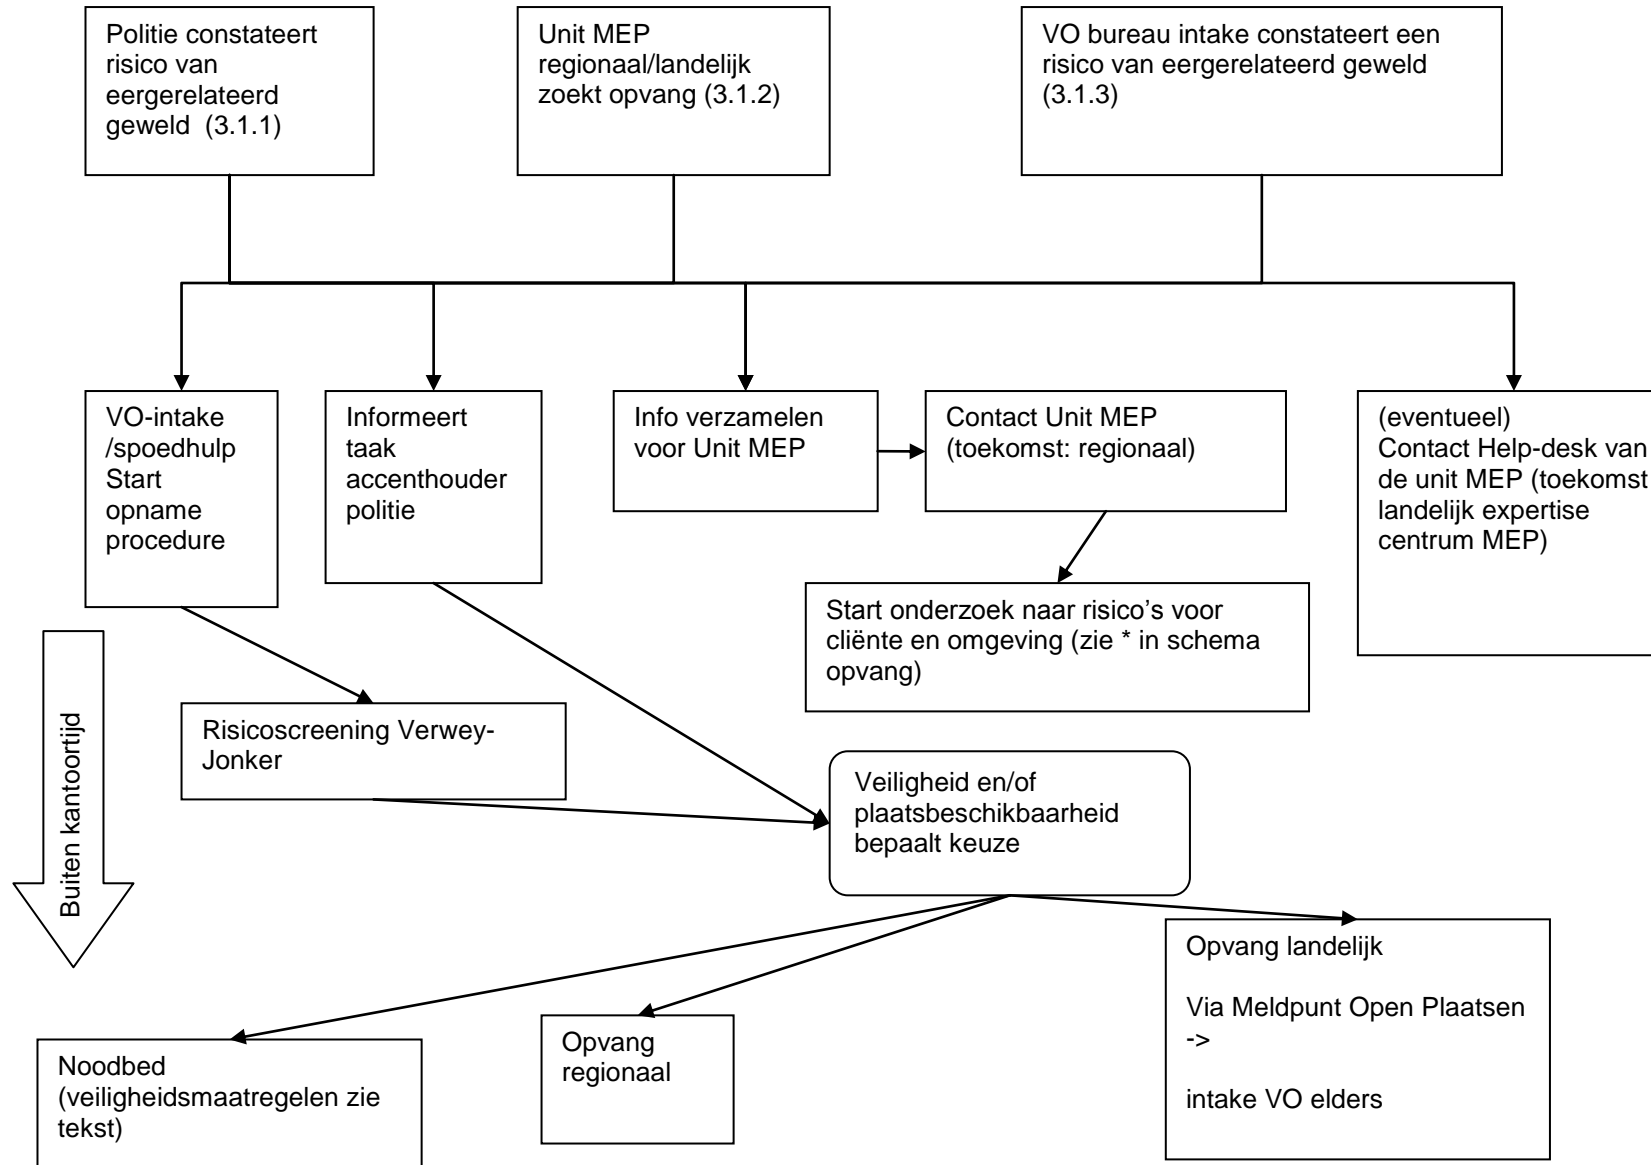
Politie constateert risico van eergerelateerd geweld (3.1.1)

Unit MEP regionaal/landelijk zoekt opvang (3.1.2)

VO bureau intake constateert een risico van eergerelateerd geweld (3.1.3)

VO-intake /spoedhulp Start opname procedure

Informeert taak accenthouder politie

Info verzamelen voor Unit MEP

Contact Unit MEP (toekomst: regionaal)

(eventueel) Contact Help-desk van de unit MEP (toekomst landelijk expertise centrum MEP)

Start onderzoek naar risico's voor cliënte en omgeving (zie * in schema opvang)

Buiten kantoortijd

Risicoscreening Verwey-Jonker

Veiligheid en/of plaatsbeschikbaarheid bepaalt keuze

Opvang landelijk

Via Meldpunt Open Plaatsen ->

intake VO elders

Noodbed (veiligheidsmaatregelen zie tekst)

Opvang regionaal